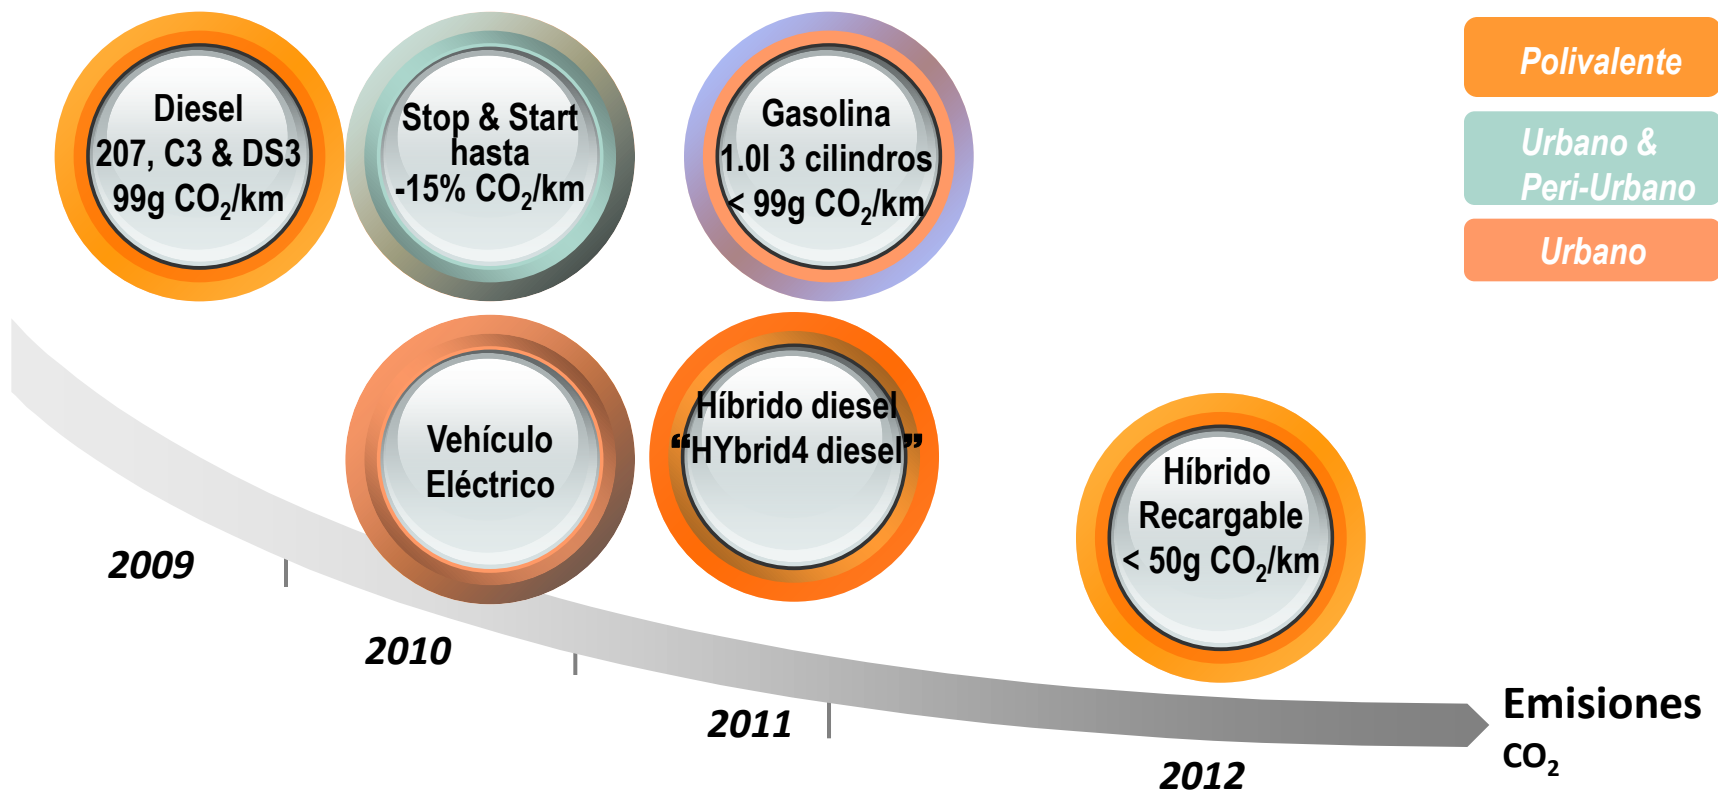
Diesel
207, C3 & DS3
99g $CO_2$/km

Stop & Start
hasta
-15% $CO_2$/km

Gasolina
1.0l 3 cilindros
< 99g $CO_2$/km

Polivalente

Urbano &
Peri-Urbano

Urbano

Vehículo
Eléctrico

Híbrido diesel
"HYbrid4 diesel"

Híbrido
Recargable
< 50g $CO_2$/km

2009

2010

2011

2012

Emisiones
$CO_2$